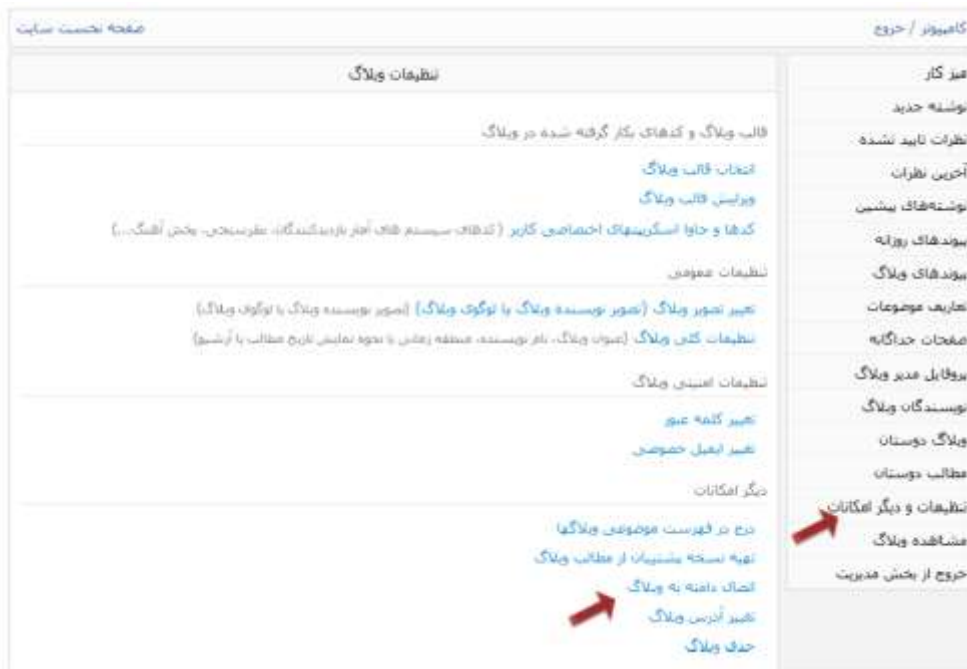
کامپیوتر / خروج

صفحه نخست سایت

میز کار
نوشته جدید
نظرات تایید نشده
آخرین نظرات
نوشته‌های پیشین
پیوندهای روزانه
پیوندهای وبلاگ
تعاریف موضوعات
صفحات جداگانه
پروفایل مدیر وبلاگ
نویسندگان وبلاگ
وبلاگ دوستان
مطالب دوستان
تنظیمات و دیگر امکانات
مشاهده وبلاگ
خروج از بخش مدیریت

تنظیمات وبلاگ

قالب وبلاگ و کدهای بکار گرفته شده در وبلاگ

انتخاب قالب وبلاگ
ویرایش قالب وبلاگ
کدها و جاوا اسکریپتهای اختصاصی کاربر (کدهای سیستم های آمار بازدیدکنندگان، نظرسنجی، پخش آهنگ،...)

تنظیمات عمومی

تغییر تصویر وبلاگ (تصویر نویسنده وبلاگ یا لوگوی وبلاگ) (تصویر نویسنده وبلاگ یا لوگوی وبلاگ)
تنظیمات کلی وبلاگ (عنوان وبلاگ، نام نویسنده، منطقه زمانی یا نحوه نمایش تاریخ مطالب یا آرشیو)

تنظیمات امنیتی وبلاگ

تغییر کلمه عبور
تغییر ایمیل خصوصی

دیگر امکانات

درج در فهرست موضوعی وبلاگها
تهیه نسخه پشتیبان از مطالب وبلاگ
اتصال دامنه به وبلاگ
تغییر آدرس وبلاگ
حذف وبلاگ